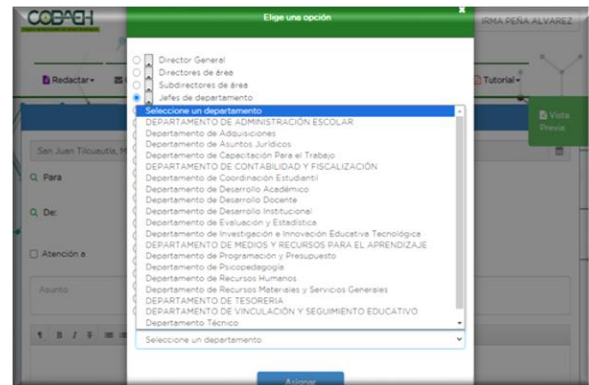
COBAEH

IRMA PEÑA ALVAREZ

Elige una opción

Director General
Directores de área
Subdirectores de área
Jefes de departamento

Seleccione un departamento
DEPARTAMENTO DE ADMINISTRACIÓN ESCOLAR
Departamento de Adquisiciones
Departamento de Asuntos Jurídicos
Departamento de Capacitación Para el Trabajo
DEPARTAMENTO DE CONTABILIDAD Y FISCALIZACIÓN
Departamento de Coordinación Estudiantil
Departamento de Desarrollo Académico
Departamento de Desarrollo Docente
Departamento de Desarrollo Institucional
Departamento de Evaluación y Estadística
Departamento de Investigación e Innovación Educativa Tecnológica
DEPARTAMENTO DE MEDIOS Y RECURSOS PARA EL APRENDIZAJE
Departamento de Programación y Presupuesto
Departamento de Psicopedagogía
Departamento de Recursos Humanos
Departamento de Recursos Materiales y Servicios Generales
DEPARTAMENTO DE TESORERIA
DEPARTAMENTO DE VINCULACIÓN Y SEGUIMIENTO EDUCATIVO
Departamento Técnico

Seleccione un departamento

Asignar

Redactar
Tutorial
Vista Previa
San Juan Tilcuautla, M
Para
De:
Atención a
Asunto